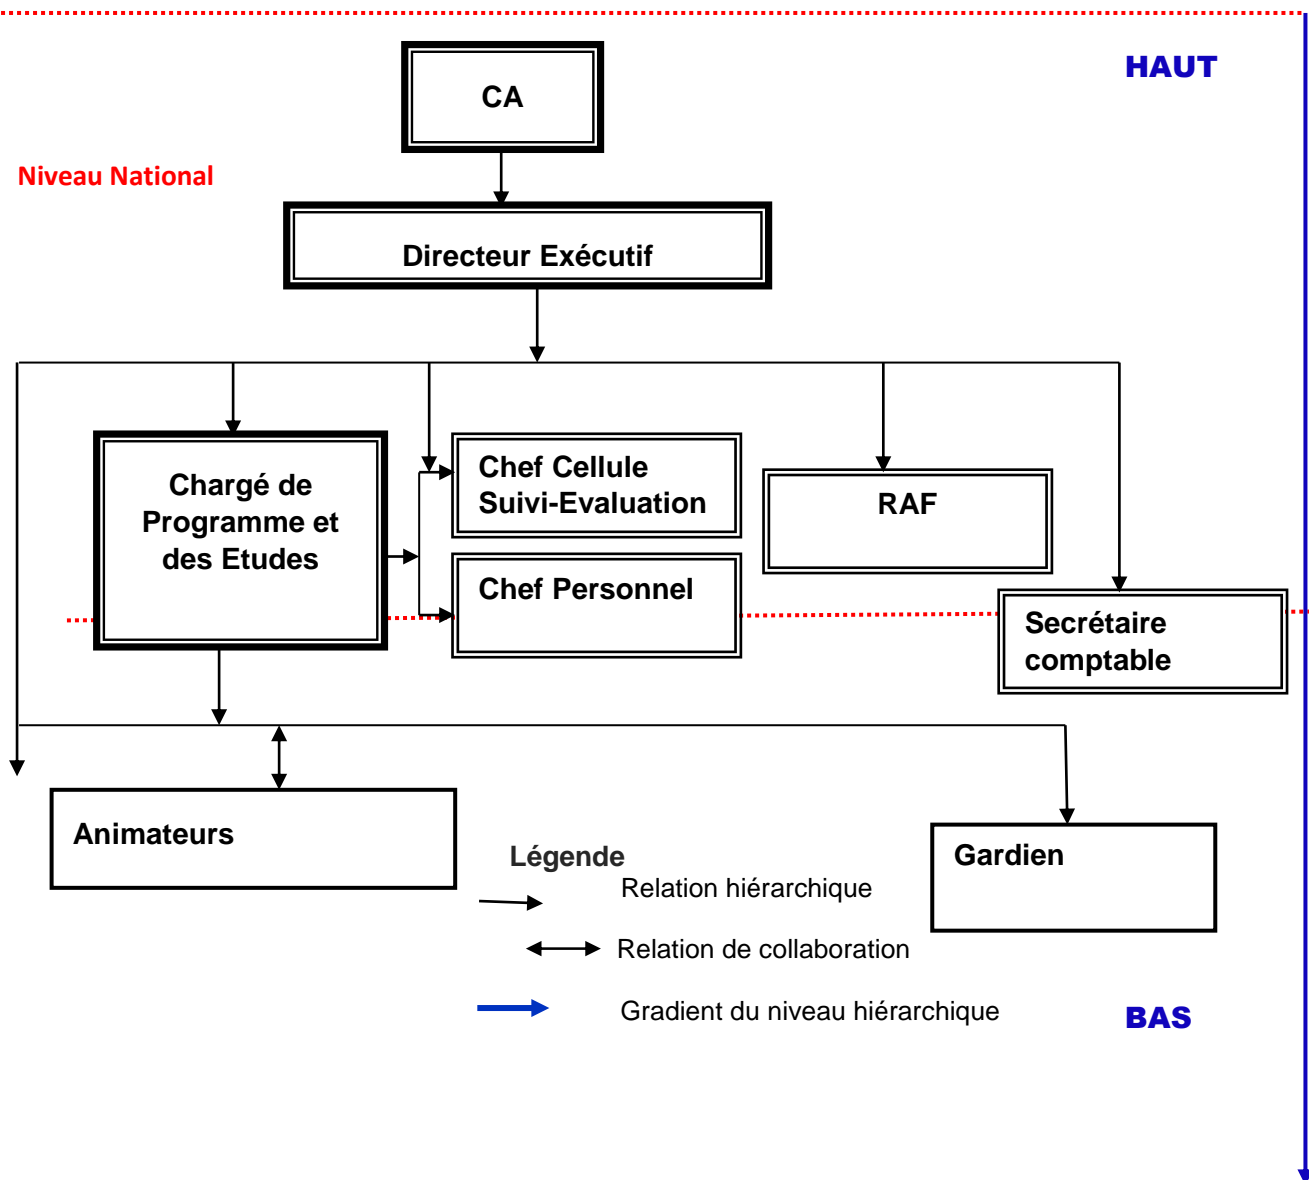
HAUT

CA

Niveau National

Directeur Exécutif

Chargé de Programme et des Etudes

Chef Cellule Suivi-Evaluation

RAF

Chef Personnel

Secrétaire comptable

Animateurs

Légende

Relation hiérarchique

Relation de collaboration

Gradient du niveau hiérarchique

Gardien

BAS